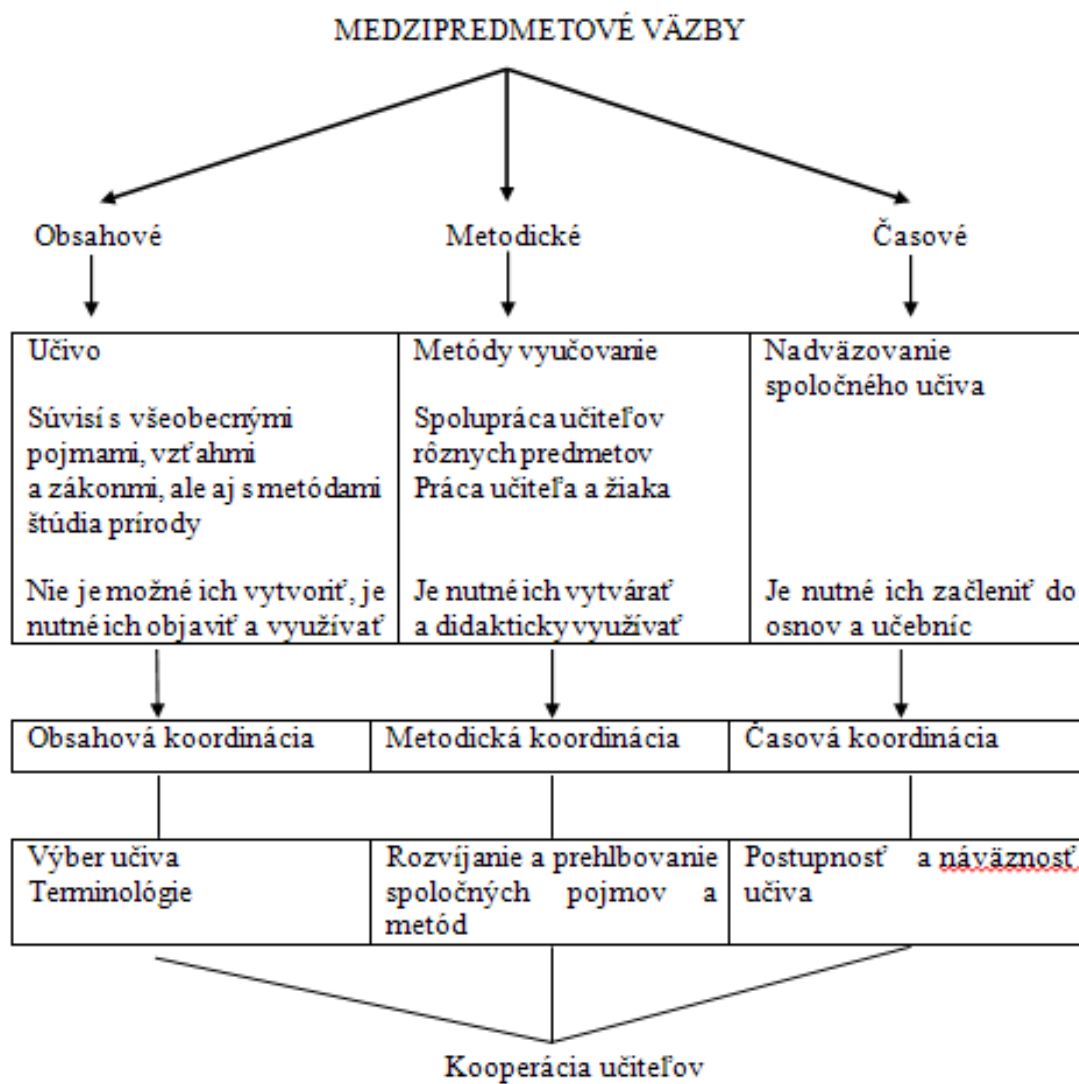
MEDZIPREDMETOVÉ VÄZBY

Obsahové

Metodické

Časové

| Učivo<br><br>Súvisí s všeobecnými pojmami, vzťahmi a zákonmi, ale aj s metódami štúdia prírody<br><br>Nie je možné ich vytvoriť, je nutné ich objaviť a využívať | Metódy vyučovanie<br><br>Spolupráca učiteľov rôznych predmetov<br>Práca učiteľa a žiaka<br><br>Je nutné ich vytvárať a didakticky využívať | Nadväzovanie spoločného učiva<br><br>Je nutné ich začleniť do osnov a učebníc |
|---|---|---|

| Obsahová koordinácia | Metodická koordinácia | Časová koordinácia |
|---|---|---|

| Výber učiva<br>Terminológie | Rozvíjanie a prehlbovanie spoločných pojmov a metód | Postupnosť a náväznosť učiva |
|---|---|---|

Kooperácia učiteľov